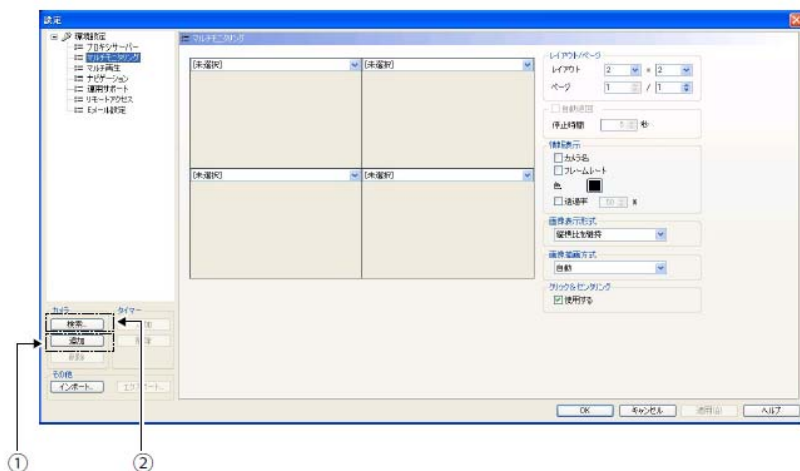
設定

環境設定
プロキシサーバー
マルチモニタリング
マルチ再生
ナビゲーション
運用サポート
リモートアクセス
Eメール設定

マルチモニタリング

[未選択]
[未選択]
[未選択]
[未選択]

レイアウト/ページ
レイアウト 2 × 2
ページ 1 / 1

自動切替
停止時間 5 秒

情報表示
カメラ名
フレームレート
色
透過率 50 %

画像表示形式
縦横比を維持

画像補間方式
自動

クリック&センタリング
使用する

カメラ
検索
追加
削除

タイマー
追加
削除

その他
インポート...
エクスポート...

OK
キャンセル
適用(A)
ヘルプ

①
②